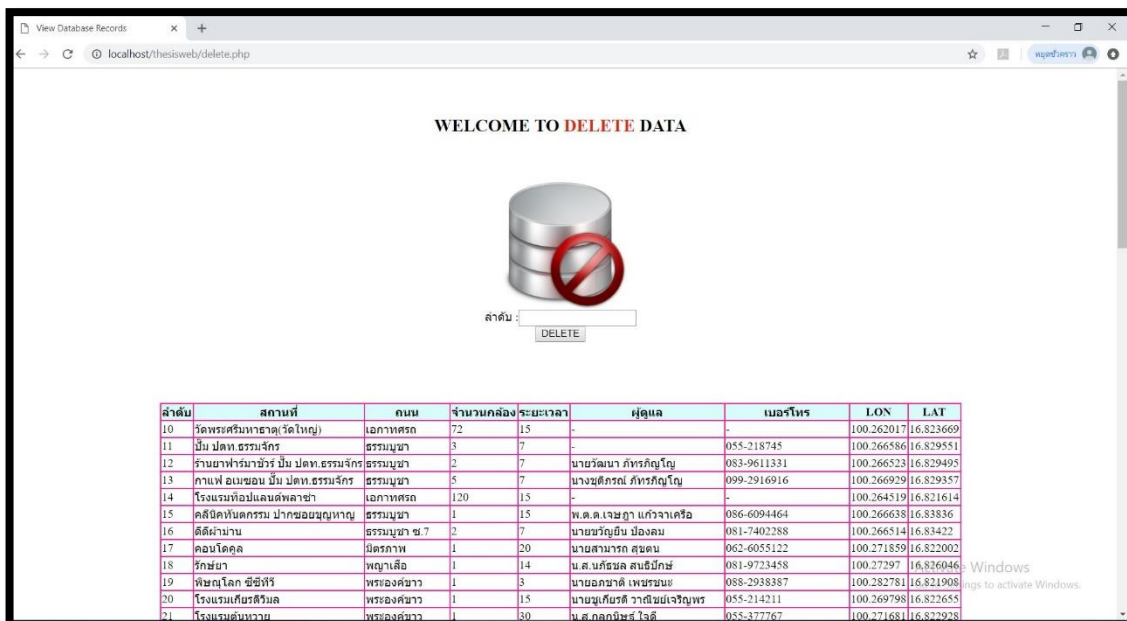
View Database Records × +

localhost/thesisweb/delete.php

หยุดชั่วคราว

WELCOME TO DELETE DATA

ลำดับ :

DELETE

| ลำดับ | สถานที่ | ถนน | จำนวนกล้อง | ระยะเวลา | ผู้ดูแล | เบอร์โทร | LON | LAT |
|---|---|---|---|---|---|---|---|---|
| 10 | วัดพระศรีมหาธาตุ(วัดใหญ่) | เอกาทศรถ | 72 | 15 | - | - | 100.262017 | 16.823669 |
| 11 | ปั้ม ปตท.ธรรมจักร | ธรรมบูชา | 3 | 7 | - | 055-218745 | 100.266586 | 16.829551 |
| 12 | ร้านยาฟาร์มาชัวร์ ปั้ม ปตท.ธรรมจักร | ธรรมบูชา | 2 | 7 | นายวัฒนา ภัทรภิญโญ | 083-9611331 | 100.266523 | 16.829495 |
| 13 | กาแฟ อเมซอน ปั้ม ปตท.ธรรมจักร | ธรรมบูชา | 5 | 7 | นางชุติภรณ์ ภัทรภิญโญ | 099-2916916 | 100.266929 | 16.829357 |
| 14 | โรงแรมท็อปแลนด์พลาซ่า | เอกาทศรถ | 120 | 15 | - | - | 100.264519 | 16.821614 |
| 15 | คลีนิคทันตกรรม ปากซอยบุญหาญ | ธรรมบูชา | 1 | 15 | พ.ต.ต.เจษฎา แก้วจาเครือ | 086-6094464 | 100.266638 | 16.83836 |
| 16 | ดีดีผ้าม่าน | ธรรมบูชา ซ.7 | 2 | 7 | นายขวัญยืน ป้องลม | 081-7402288 | 100.266514 | 16.83422 |
| 17 | คอนโดคูล | มิตรภาพ | 1 | 20 | นายสามารถ สุขดน | 062-6055122 | 100.271859 | 16.822002 |
| 18 | รักษ์ยา | พญาเสือ | 1 | 14 | น.ส.นภัธชล สนธิบัณฑ์ | 081-9723458 | 100.27297 | 16.826046 |
| 19 | พิษณุโลก ซีซีทีวี | พระองค์ขาว | 1 | 3 | นายอภชาติ เพชรขนะ | 088-2938387 | 100.282781 | 16.821908 |
| 20 | โรงแรมเกียรติวิมล | พระองค์ขาว | 1 | 15 | นายชูเกียรติ วาณิชย์เจริญพร | 055-214211 | 100.269798 | 16.822655 |
| 21 | โรงแรมต้นหวาย | พระองค์ขาว | 1 | 30 | น.ส.กลกนิษร์ ใจดี | 055-377767 | 100.271681 | 16.822928 |

Activate Windows
Go to Settings to activate Windows.